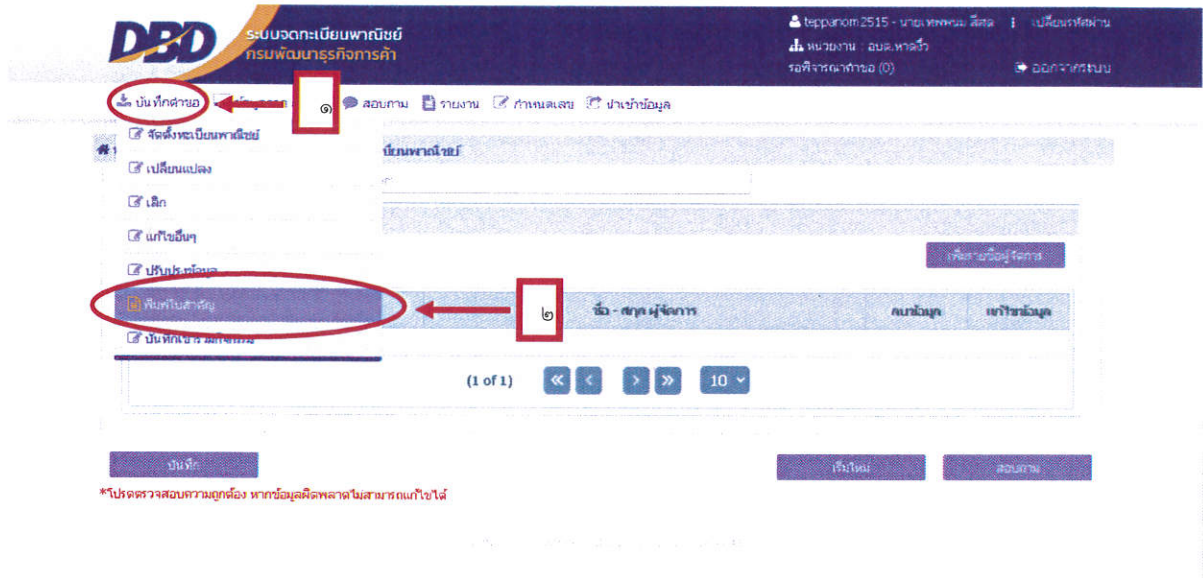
DBD
ระบบจดทะเบียนพาณิชย์
กรมพัฒนาธุรกิจการค้า

teppanom2515 - นายเทพพนม สีสด | เปลี่ยนรหัสผ่าน
หน่วยงาน : อบต.หาดงิ้ว
รอพิจารณาคำขอ (0)
ออกจากระบบ

บันทึกคำขอ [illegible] สอบถาม รายงาน กำหนดเลข นำเข้าข้อมูล

๑

จัดตั้งทะเบียนพาณิชย์
เปลี่ยนแปลง
เลิก
แก้ไขอื่นๆ
ปรับปรุงข้อมูล
พิมพ์ใบสำคัญ
บันทึกเช่า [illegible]

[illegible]เบียนพาณิชย์

เพิ่มรายชื่อผู้จัดการ

๒

ชื่อ - สกุล ผู้จัดการ
ลบข้อมูล
แก้ไขข้อมูล

(1 of 1)
10

บันทึก
เริ่มใหม่
สอบถาม

*โปรดตรวจสอบความถูกต้อง หากข้อมูลผิดพลาดไม่สามารถแก้ไขได้